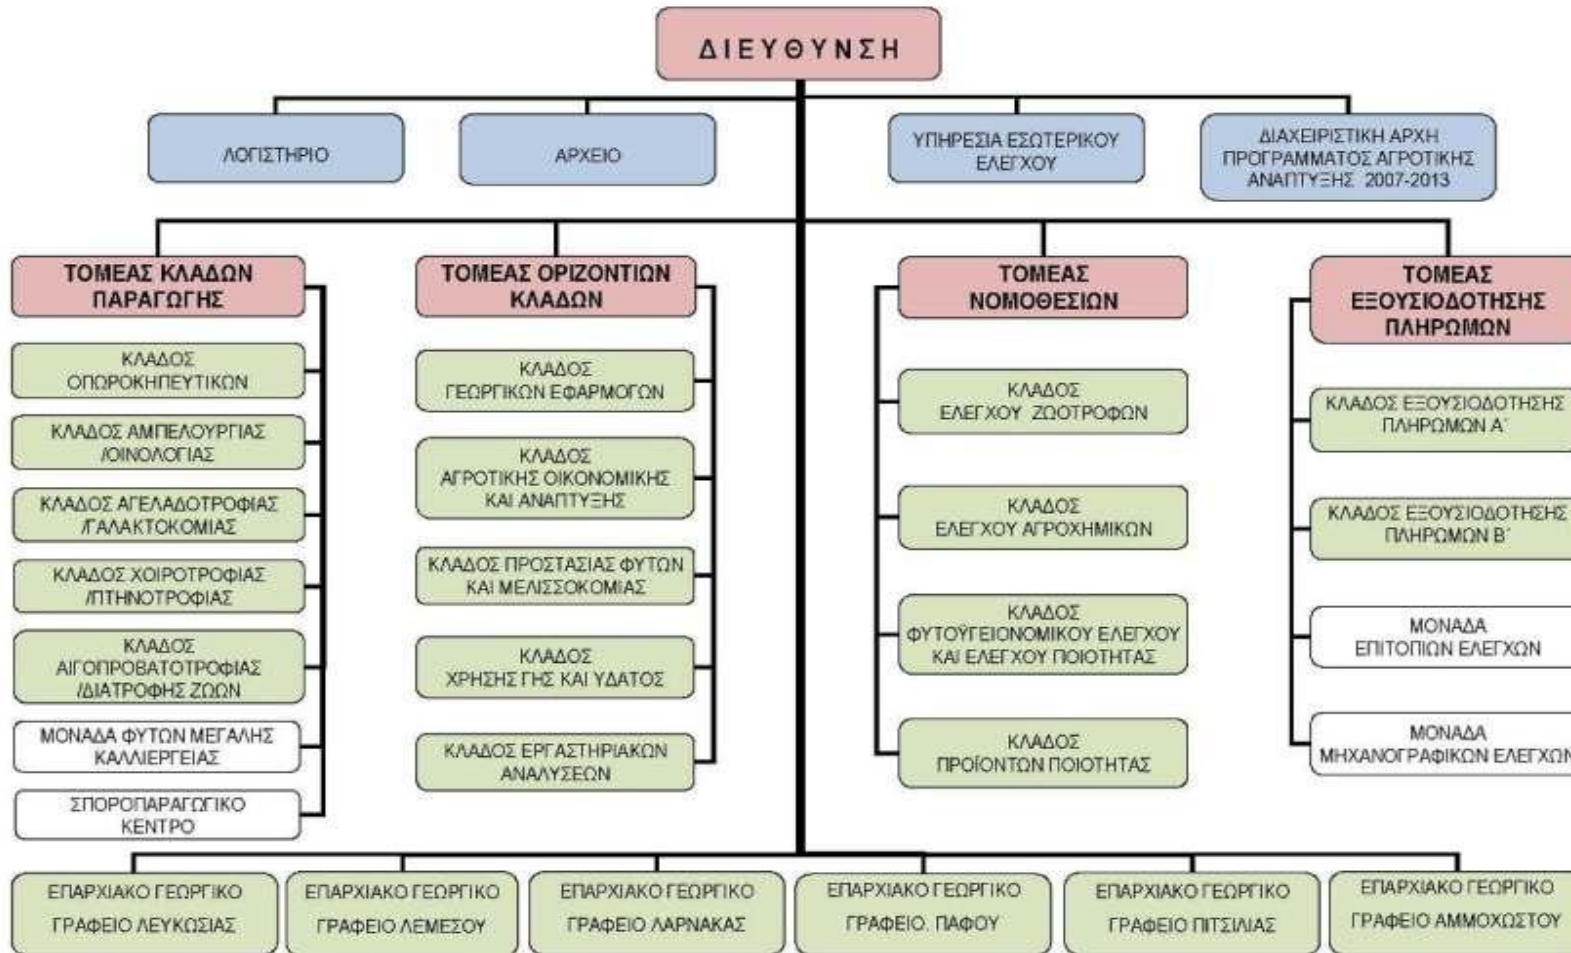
ΔΙΕΥΘΥΝΣΗ

ΛΟΓΙΣΤΗΡΙΟ

ΑΡΧΕΙΟ

ΥΠΗΡΕΣΙΑ ΕΣΩΤΕΡΙΚΟΥ ΕΛΕΓΧΟΥ

ΔΙΑΧΕΙΡΙΣΤΙΚΗ ΑΡΧΗ ΠΡΟΓΡΑΜΜΑΤΟΣ ΑΓΡΟΤΙΚΗΣ ΑΝΑΠΤΥΞΗΣ 2007-2013

ΤΟΜΕΑΣ ΚΛΑΔΩΝ ΠΑΡΑΓΩΓΗΣ

ΚΛΑΔΟΣ ΟΠΩΡΟΚΗΠΕΥΤΙΚΩΝ

ΚΛΑΔΟΣ ΑΜΠΕΛΟΥΡΓΙΑΣ /ΟΙΝΟΛΟΓΙΑΣ

ΚΛΑΔΟΣ ΑΓΕΛΑΔΟΤΡΟΦΙΑΣ /ΓΑΛΑΚΤΟΚΟΜΙΑΣ

ΚΛΑΔΟΣ ΧΟΙΡΟΤΡΟΦΙΑΣ /ΠΤΗΝΟΤΡΟΦΙΑΣ

ΚΛΑΔΟΣ ΑΙΓΟΠΡΟΒΑΤΟΤΡΟΦΙΑΣ /ΔΙΑΤΡΟΦΗΣ ΖΩΩΝ

ΜΟΝΑΔΑ ΦΥΤΩΝ ΜΕΓΑΛΗΣ ΚΑΛΛΙΕΡΓΕΙΑΣ

ΣΠΟΡΟΠΑΡΑΓΩΓΙΚΟ ΚΕΝΤΡΟ

ΤΟΜΕΑΣ ΟΡΙΖΟΝΤΙΩΝ ΚΛΑΔΩΝ

ΚΛΑΔΟΣ ΓΕΩΡΓΙΚΩΝ ΕΦΑΡΜΟΓΩΝ

ΚΛΑΔΟΣ ΑΓΡΟΤΙΚΗΣ ΟΙΚΟΝΟΜΙΚΗΣ ΚΑΙ ΑΝΑΠΤΥΞΗΣ

ΚΛΑΔΟΣ ΠΡΟΣΤΑΣΙΑΣ ΦΥΤΩΝ ΚΑΙ ΜΕΛΙΣΣΟΚΟΜΙΑΣ

ΚΛΑΔΟΣ ΧΡΗΣΗΣ ΓΗΣ ΚΑΙ ΥΔΑΤΟΣ

ΚΛΑΔΟΣ ΕΡΓΑΣΤΗΡΙΑΚΩΝ ΑΝΑΛΥΣΕΩΝ

ΤΟΜΕΑΣ ΝΟΜΟΘΕΣΙΩΝ

ΚΛΑΔΟΣ ΕΛΕΓΧΟΥ ΖΩΟΤΡΟΦΩΝ

ΚΛΑΔΟΣ ΕΛΕΓΧΟΥ ΑΓΡΟΧΗΜΙΚΩΝ

ΚΛΑΔΟΣ ΦΥΤΟΫΓΕΙΟΝΟΜΙΚΟΥ ΕΛΕΓΧΟΥ ΚΑΙ ΕΛΕΓΧΟΥ ΠΟΙΟΤΗΤΑΣ

ΚΛΑΔΟΣ ΠΡΟΪΟΝΤΩΝ ΠΟΙΟΤΗΤΑΣ

ΤΟΜΕΑΣ ΕΞΟΥΣΙΟΔΟΤΗΣΗΣ ΠΛΗΡΩΜΩΝ

ΚΛΑΔΟΣ ΕΞΟΥΣΙΟΔΟΤΗΣΗΣ ΠΛΗΡΩΜΩΝ Α΄

ΚΛΑΔΟΣ ΕΞΟΥΣΙΟΔΟΤΗΣΗΣ ΠΛΗΡΩΜΩΝ Β΄

ΜΟΝΑΔΑ ΕΠΙΤΟΠΙΩΝ ΕΛΕΓΧΩΝ

ΜΟΝΑΔΑ ΜΗΧΑΝΟΓΡΑΦΙΚΩΝ ΕΛΕΓΧΩ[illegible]

ΕΠΑΡΧΙΑΚΟ ΓΕΩΡΓΙΚΟ ΓΡΑΦΕΙΟ ΛΕΥΚΩΣΙΑΣ

ΕΠΑΡΧΙΑΚΟ ΓΕΩΡΓΙΚΟ ΓΡΑΦΕΙΟ ΛΕΜΕΣΟΥ

ΕΠΑΡΧΙΑΚΟ ΓΕΩΡΓΙΚΟ ΓΡΑΦΕΙΟ ΛΑΡΝΑΚΑΣ

ΕΠΑΡΧΙΑΚΟ ΓΕΩΡΓΙΚΟ ΓΡΑΦΕΙΟ. ΠΑΦΟΥ

ΕΠΑΡΧΙΑΚΟ ΓΕΩΡΓΙΚΟ ΓΡΑΦΕΙΟ ΠΙΤΣΙΛΙΑΣ

ΕΠΑΡΧΙΑΚΟ ΓΕΩΡΓΙΚΟ ΓΡΑΦΕΙΟ ΑΜΜΟΧΩΣΤΟΥ